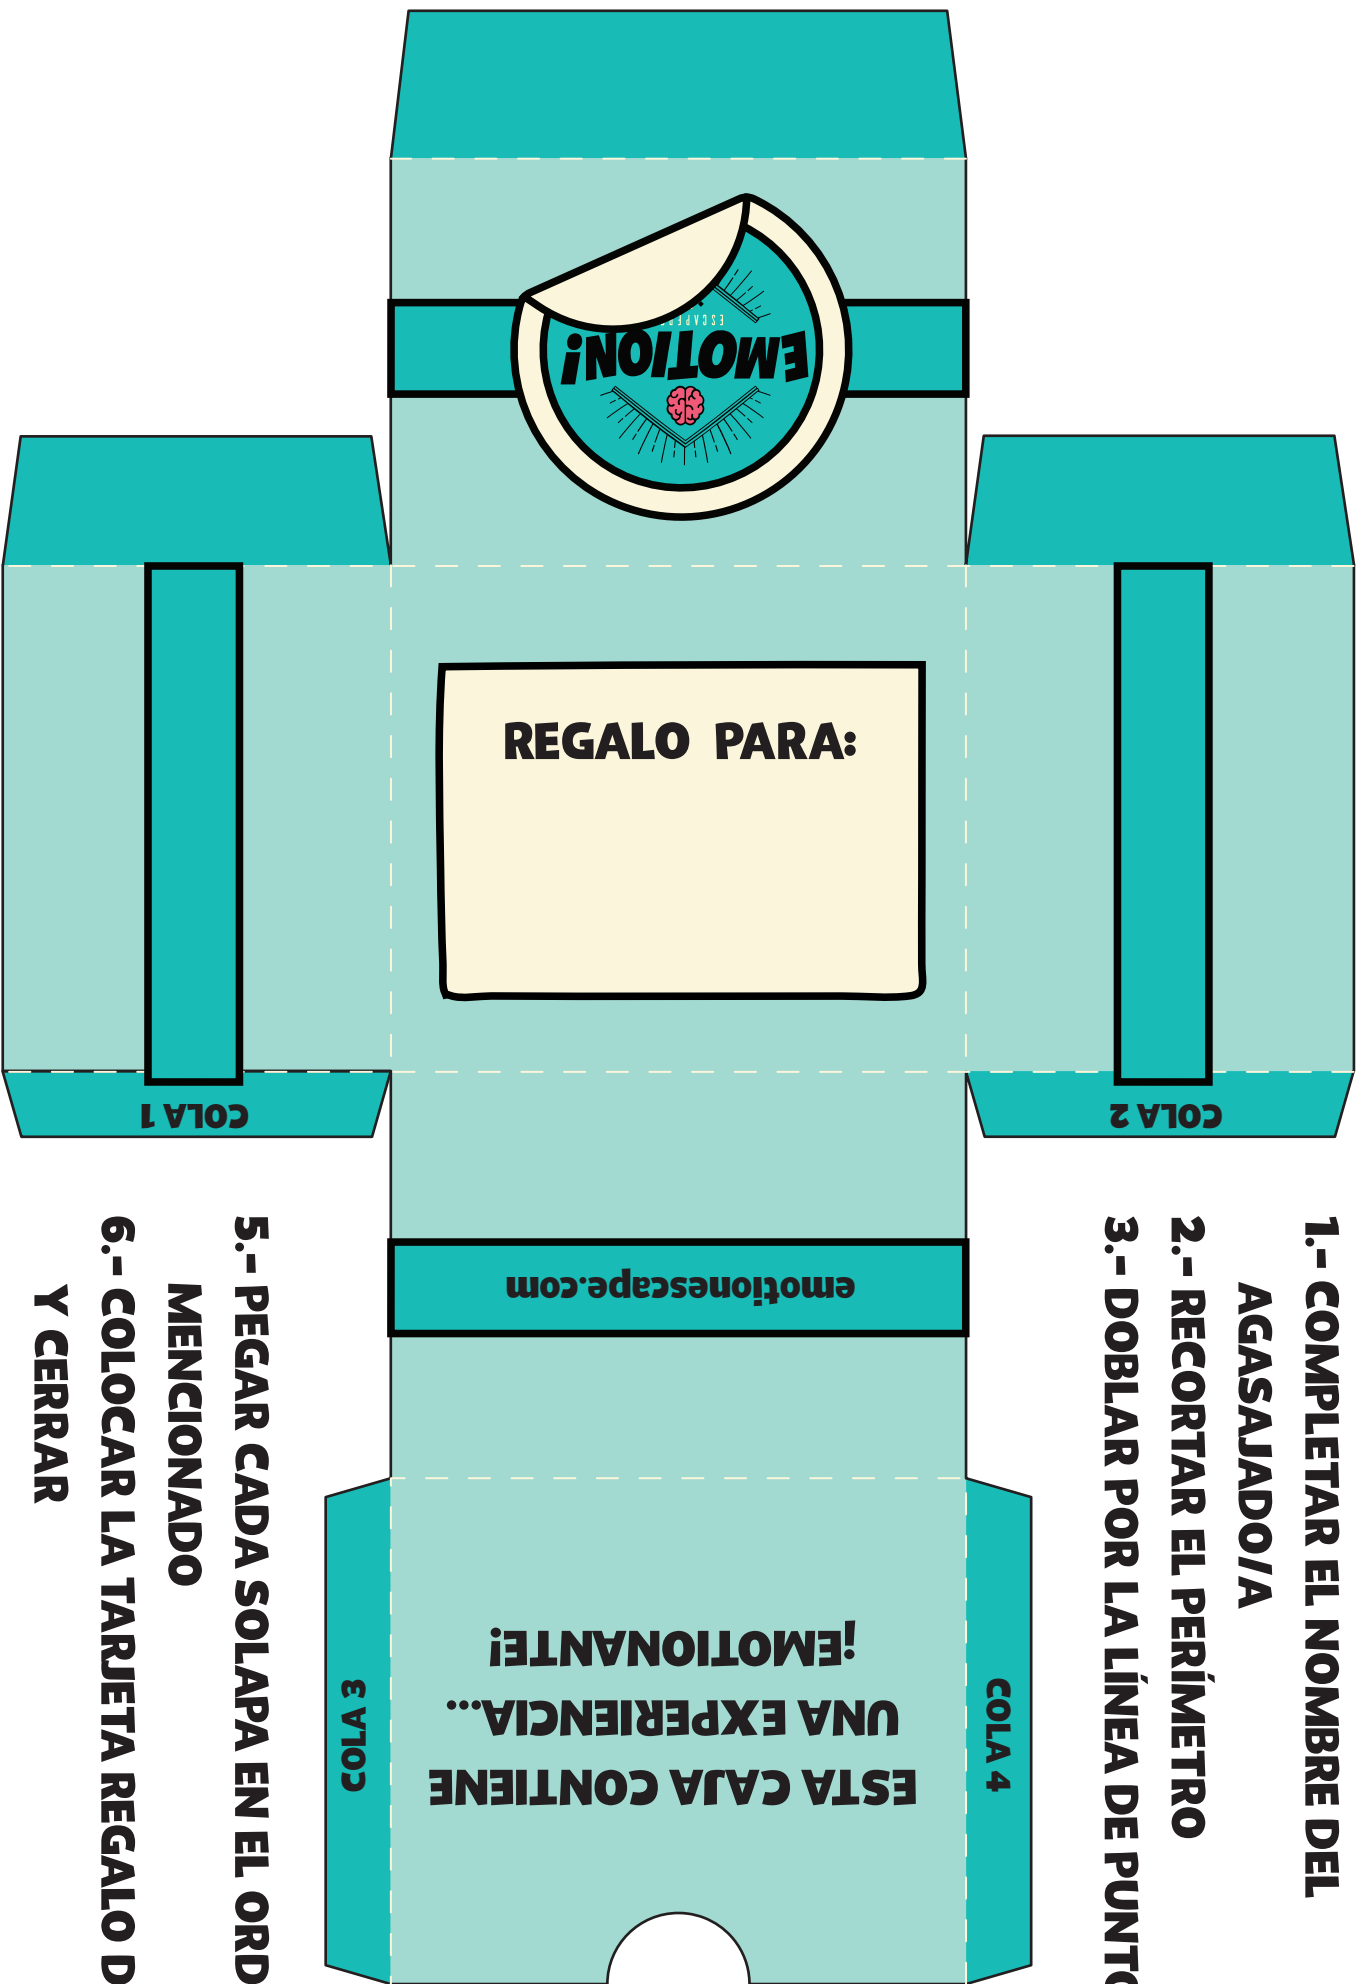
¡EMOTION!
ESCAPE

REGALO PARA:

COLA 1

COLA 2

emotionescape.com

¡EMOTIONANTE!
UNA EXPERIENCIA...
ESTA CAJA CONTIENE

COLA 3

COLA 4

1.- COMPLETAR EL NOMBRE DEL AGASAJADO/A
2.- RECORTAR EL PERÍMETRO
3.- DOBLAR POR LA LÍNEA DE PUNT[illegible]

5.- PEGAR CADA SOLAPA EN EL ORD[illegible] MENCIONADO
6.- COLOCAR LA TARJETA REGALO D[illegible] Y CERRAR